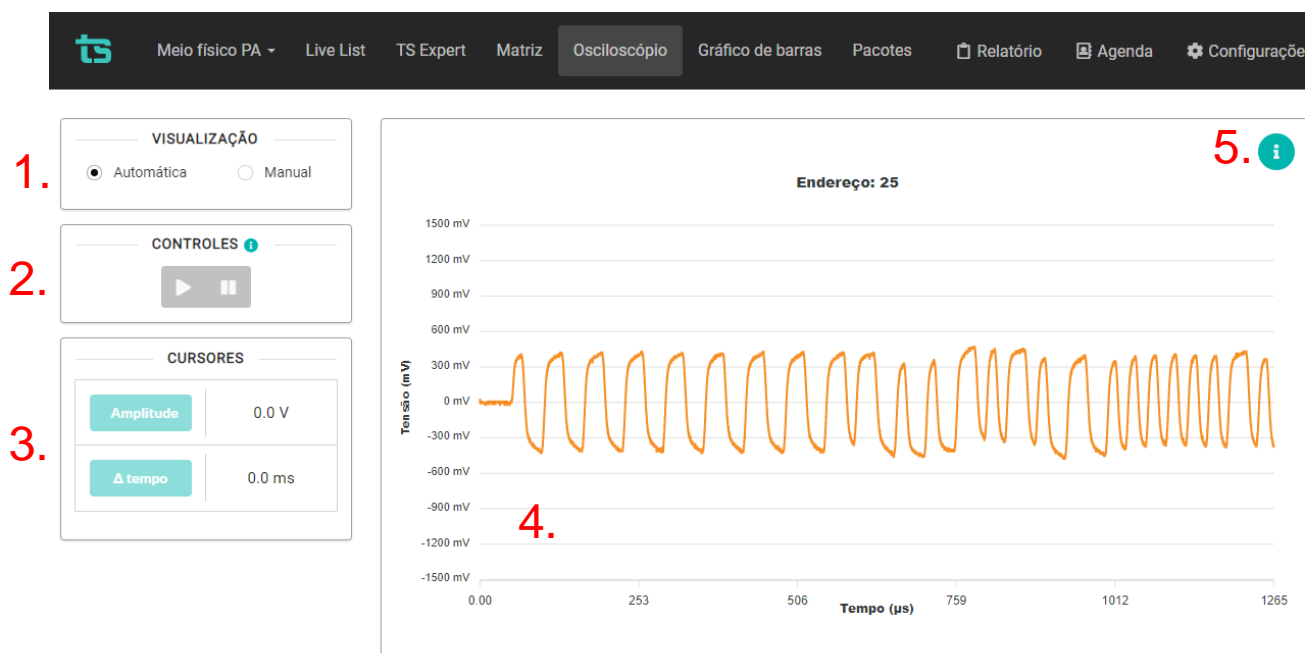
ts Meio físico PA Live List TS Expert Matriz Osciloscópio Gráfico de barras Pacotes Relatório Agenda Configuraç

1. VISUALIZAÇÃO
Automática Manual

2. CONTROLES

3. CURSORES

| Amplitude | 0.0 V |
|---|---|
| Δ tempo | 0.0 ms |

5.

Endereço: 25

1500 mV
1200 mV
900 mV
600 mV
300 mV
0 mV
-300 mV
-600 mV
-900 mV
-1200 mV
-1500 mV

Tensão (mV)

4.

0.00 253 506 759 1012 1265
Tempo (µs)